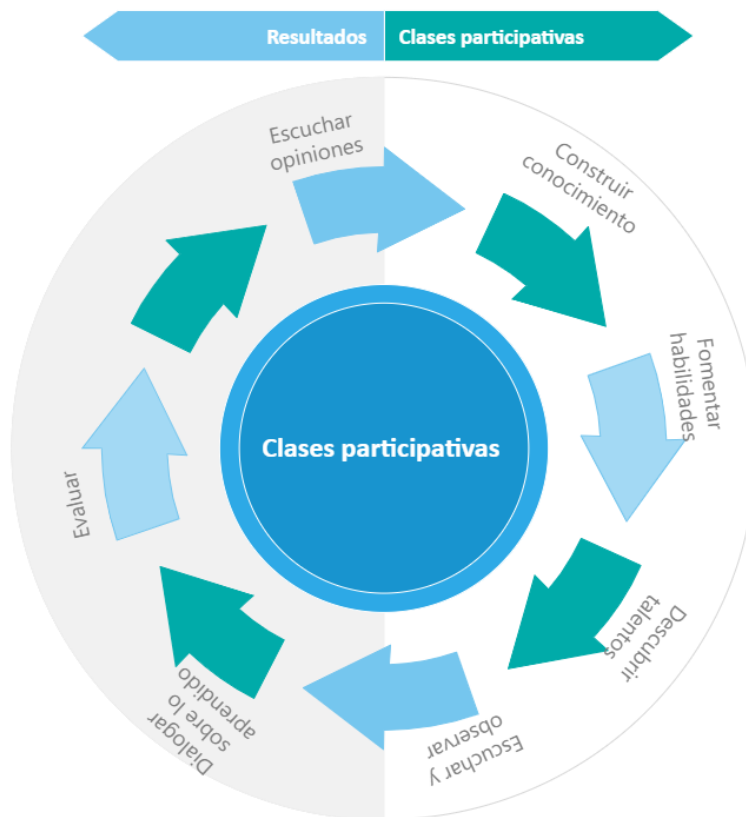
Resultados
Clases participativas

Escuchar opiniones

Construir conocimiento

Fomentar habilidades

Descubrir talentos

Escuchar y observar

Dialogar sobre lo aprendido

Evaluar

Clases participativas